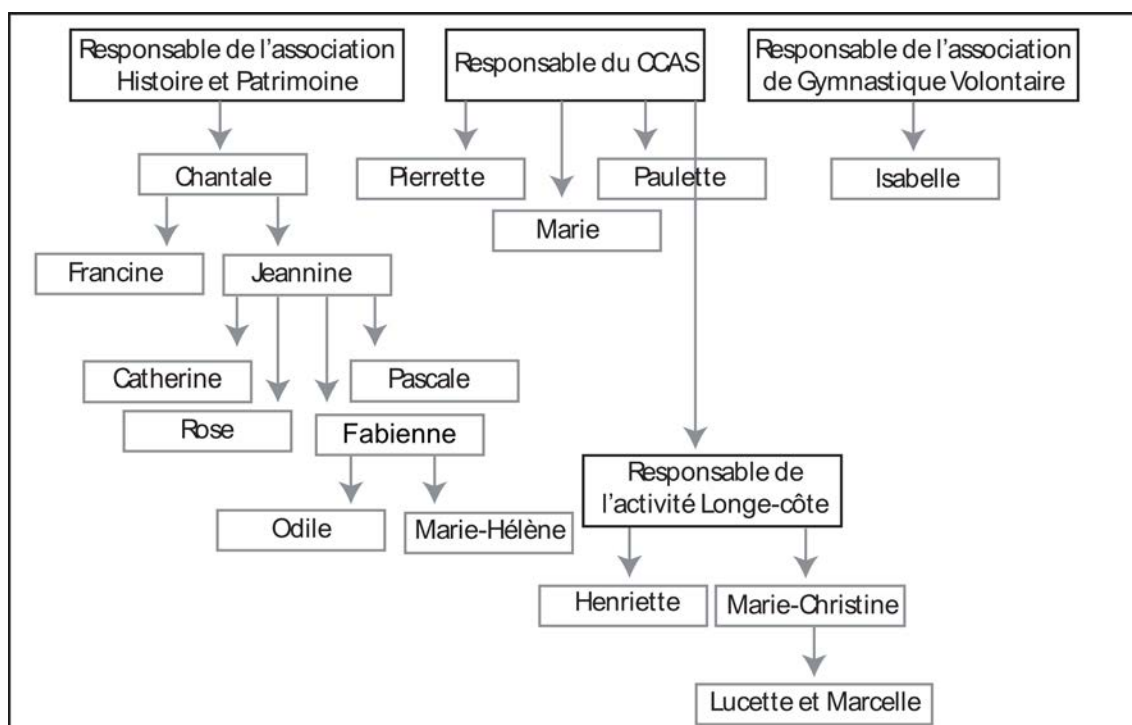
Responsable de l'association Histoire et Patrimoine

Responsable du CCAS

Responsable de l'association de Gymnastique Volontaire

Chantale

Pierrette

Marie

Paulette

Isabelle

Francine

Jeannine

Catherine

Rose

Pascale

Fabienne

Odile

Marie-Hélène

Responsable de l'activité Longe-côte

Henriette

Marie-Christine

Lucette et Marcelle